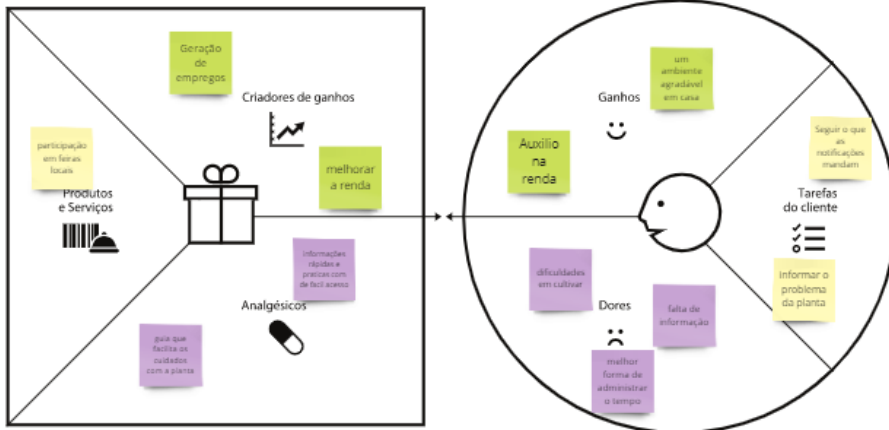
Geração de empregos

Criadores de ganhos

participação em feiras locais

Produtos e Serviços

melhorar a renda

informações rápidas e praticas com de fácil acesso

Analgésicos

guia que facilita os cuidados com a planta

um ambiente agradável em casa

Ganhos

Auxilio na renda

Seguir o que as notificações mandam

Tarefas do cliente

informar o problema da planta

dificuldades em cultivar

Dores

falta de informação

melhor forma de adminstrar o tempo